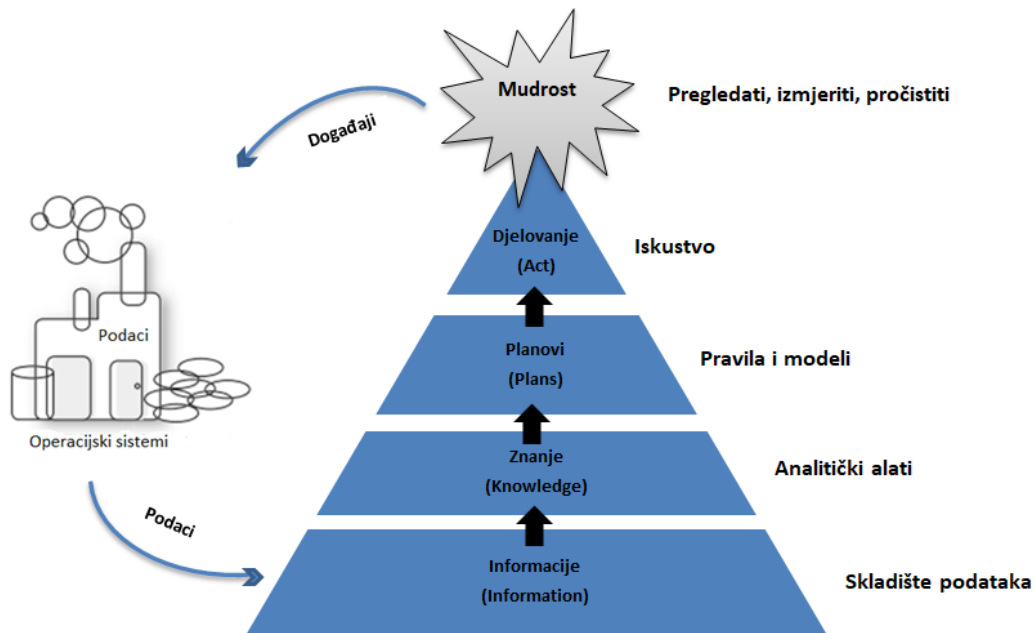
Mudrost

Pregledati, izmjeriti, pročistiti

Događaji

Djelovanje
(Act)

Iskustvo

Podaci

Planovi
(Plans)

Pravila i modeli

Operacijski sistemi

Znanje
(Knowledge)

Analitički alati

Podaci

Informacije
(Information)

Skladište podataka